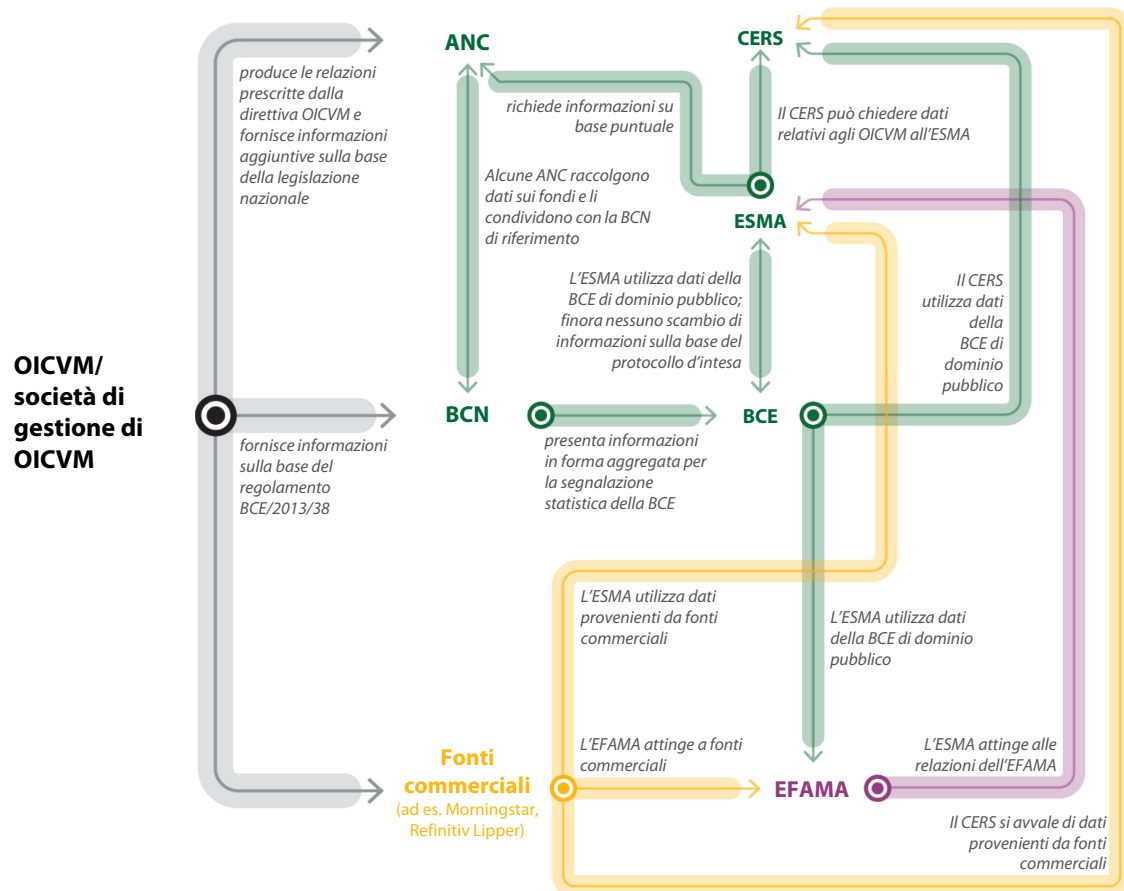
OICVM/ società di gestione di OICVM

produce le relazioni prescritte dalla direttiva OICVM e fornisce informazioni aggiuntive sulla base della legislazione nazionale

ANC

richiede informazioni su base puntuale

CERS

Il CERS può chiedere dati relativi agli OICVM all'ESMA

Alcune ANC raccolgono dati sui fondi e li condividono con la BCN di riferimento

ESMA

L'ESMA utilizza dati della BCE di dominio pubblico; finora nessuno scambio di informazioni sulla base del protocollo d'intesa

Il CERS utilizza dati della BCE di dominio pubblico

BCN

BCE

fornisce informazioni sulla base del regolamento BCE/2013/38

presenta informazioni in forma aggregata per la segnalazione statistica della BCE

L'ESMA utilizza dati provenienti da fonti commerciali

L'ESMA utilizza dati della BCE di dominio pubblico

Fonti commerciali (ad es. Morningstar, Refinitiv Lipper)

L'EFAMA attinge a fonti commerciali

EFAMA

L'ESMA attinge alle relazioni dell'EFAMA

Il CERS si avvale di dati provenienti da fonti commerciali